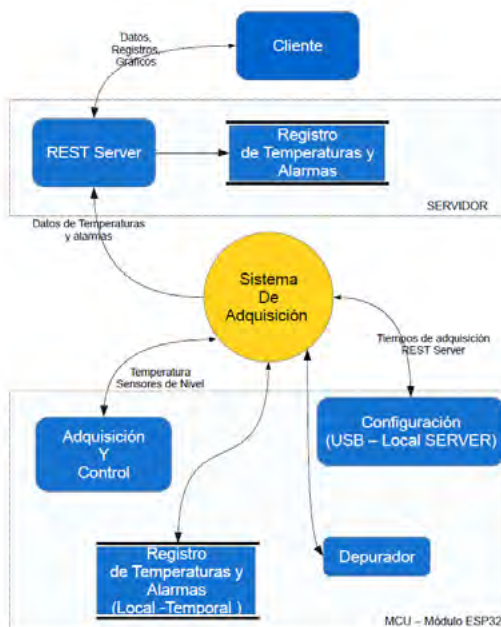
Cliente

Datos, Registros, Graficos

REST Server

Registro de Temperaturas y Alarmas

SERVIDOR

Datos de Temperaturas y alarmas

Sistema De Adquisición

Tiempos de adquisición REST Server

Temperatura Sensores de Nivel

Adquisición Y Control

Configuración (USB – Local SERVER)

Registro de Temperaturas y Alarmas (Local -Temporal )

Depurador

MCU – Módulo ESP32